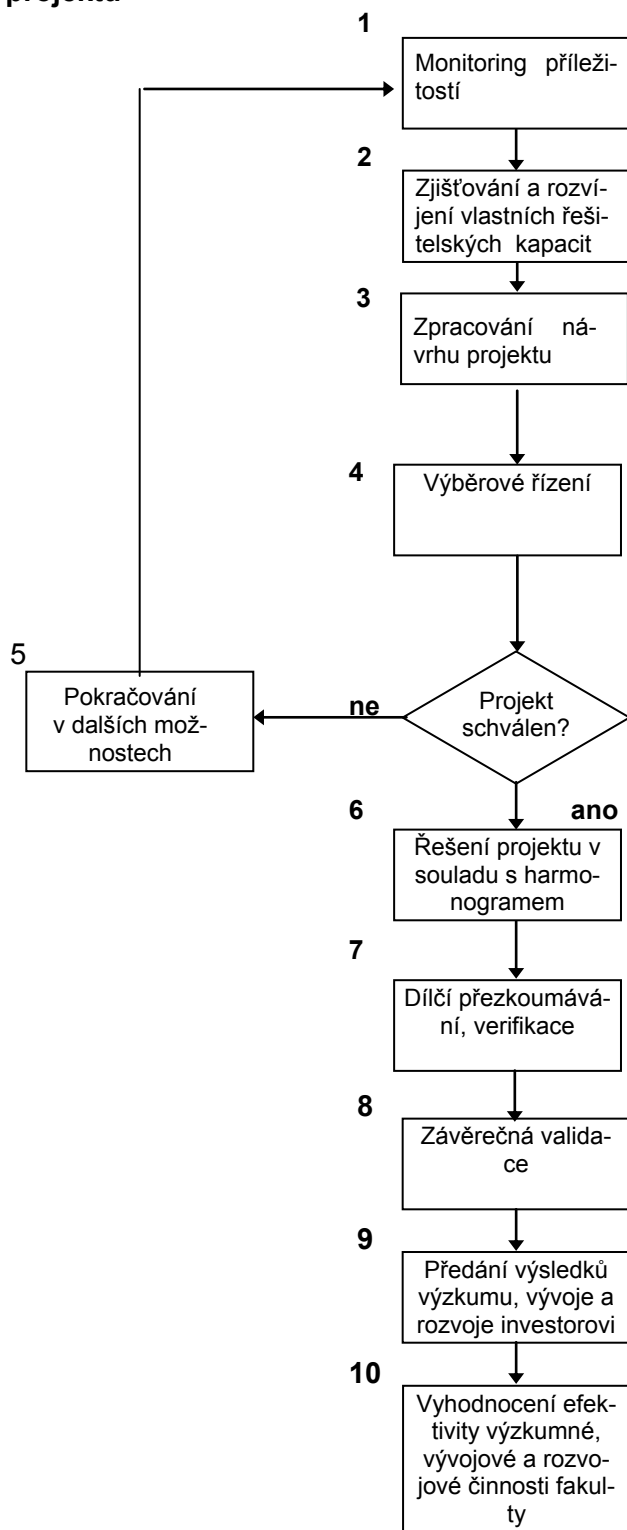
projektu

1

Monitoring příležitostí

2

Zjišťování a rozvíjení vlastních řešitelských kapacit

3

Zpracování návrhu projektu

4

Výběrové řízení

5

Pokračování v dalších možnostech

ne

Projekt schválen?

6

ano

Řešení projektu v souladu s harmonogramem

7

Dílčí přezkoumávání, verifikace

8

Závěrečná validace

9

Předání výsledků výzkumu, vývoje a rozvoje investorovi

10

Vyhodnocení efektivity výzkumné, vývojové a rozvojové činnosti fakulty